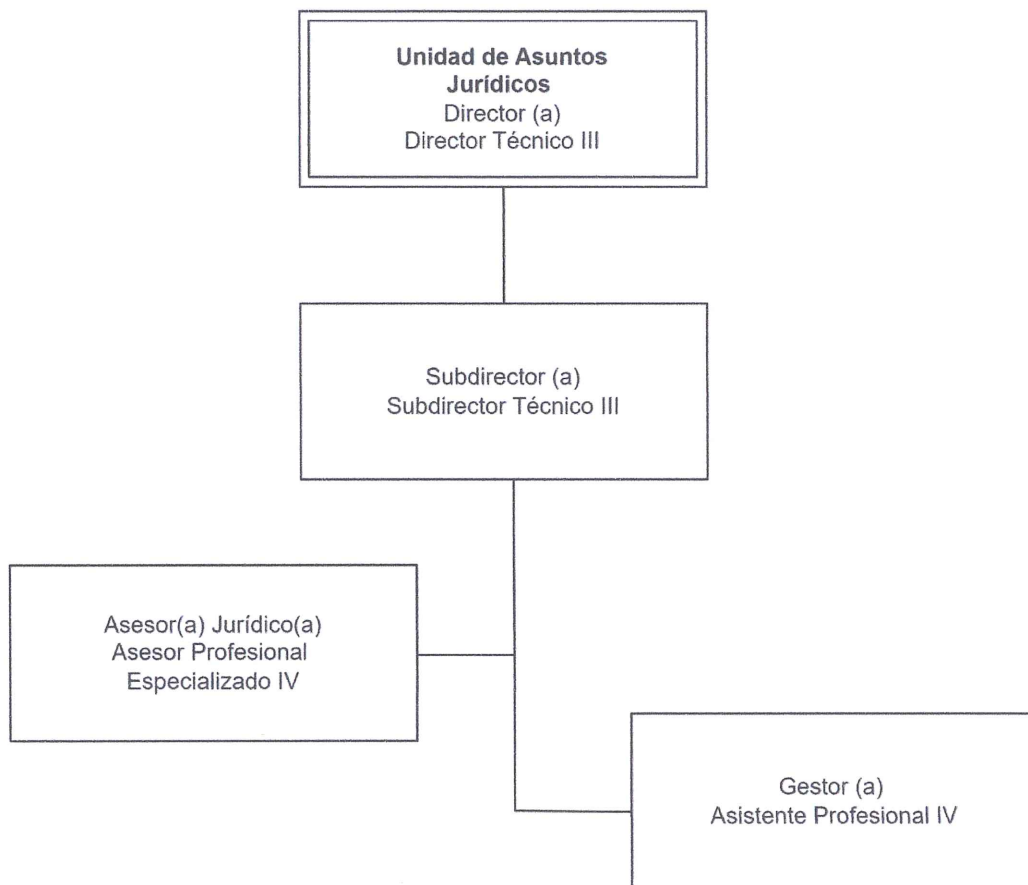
**Unidad de Asuntos Jurídicos**
Director (a)
Director Técnico III

Subdirector (a)
Subdirector Técnico III

Asesor(a) Jurídico(a)
Asesor Profesional
Especializado IV

Gestor (a)
Asistente Profesional IV